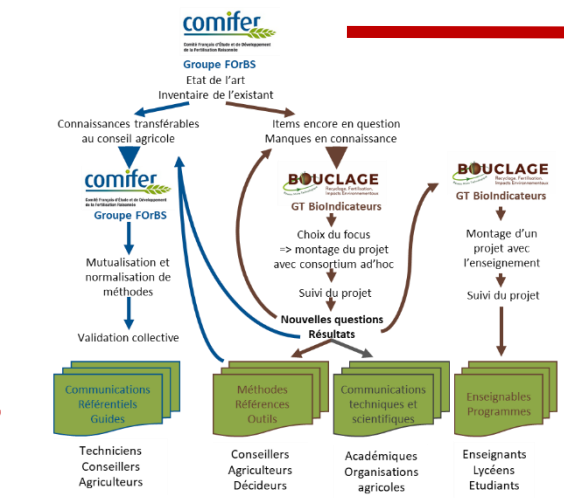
comifer
Comité Français d'Etude et de Développement de la Fertilisation Raisonnée
Groupe FOrBS
Etat de l'art
Inventaire de l'existant

Connaissances transférables au conseil agricole

Items encore en question
Manques en connaissance

comifer
Comité Français d'Etude et de Développement de la Fertilisation Raisonnée
Groupe FOrBS

BOUCLAGE
Recyclage, Fertilisation, Impacts Environnementaux
GT BioIndicateurs

BOUCLAGE
Recyclage, Fertilisation, Impacts Environnementaux
GT BioIndicateurs

Mutualisation et normalisation de méthodes

Choix du focus
=> montage du projet avec consortium ad'hoc

Montage d'un projet avec l'enseignement

Suivi du projet

Suivi du projet

Validation collective

Nouvelles questions
Résultats

Communications
Référentiels
Guides

Méthodes
Références
Outils

Communications techniques et scientifiques

Enseignables
Programmes

Techniciens
Conseillers
Agriculteurs

Conseillers
Agriculteurs
Décideurs

Académiques
Organisations agricoles

Enseignants
Lycéens
Etudiants